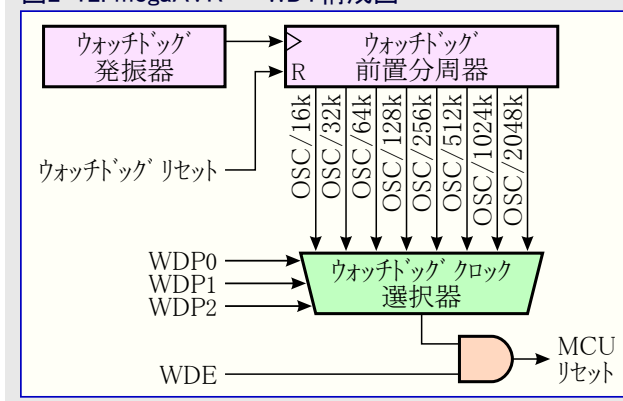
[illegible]

ウォッチドッグ
発振器

ウォッチドッグ
前置分周器

R

OSC/16k
OSC/32k
OSC/64k
OSC/128k
OSC/256k
OSC/512k
OSC/1024k
OSC/2048k

ウォッチドッグリセット

WDP0
WDP1
WDP2

ウォッチドッグクロック
選択器

MCU
リセット

WDE